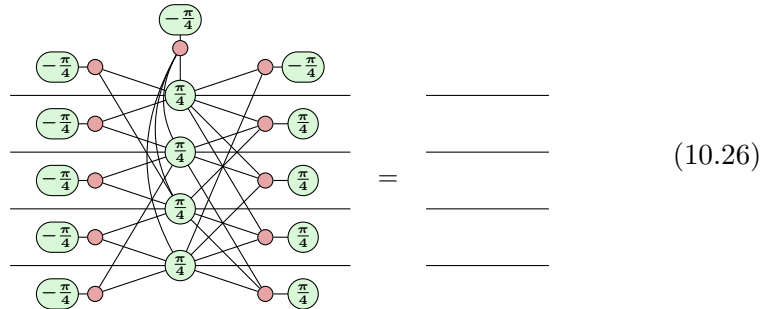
$-\frac{\pi}{4}$

$-\frac{\pi}{4}$ $\frac{\pi}{4}$ $-\frac{\pi}{4}$

$-\frac{\pi}{4}$ $\frac{\pi}{4}$

$-\frac{\pi}{4}$ $\frac{\pi}{4}$ $\frac{\pi}{4}$

$-\frac{\pi}{4}$ $\frac{\pi}{4}$ $\frac{\pi}{4}$

$-\frac{\pi}{4}$ $\frac{\pi}{4}$ $\frac{\pi}{4}$

$-\frac{\pi}{4}$ $\frac{\pi}{4}$

$=$

(10.26)